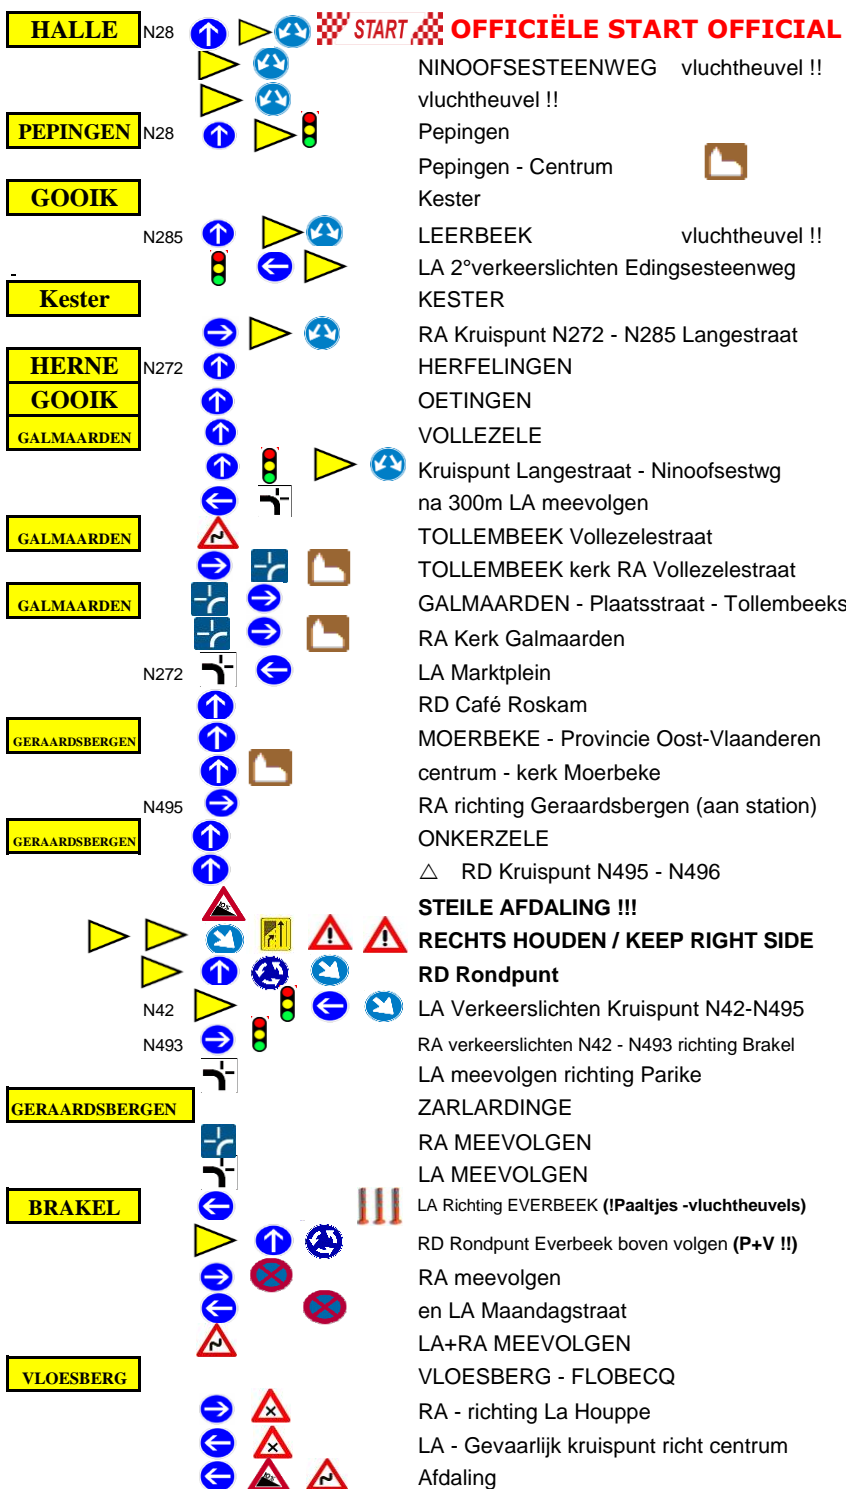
HALLE N28 START OFFICIËLE START OFFICIAL
NINOOFSESTEENWEG vluchtheuvel !!
vluchtheuvel !!
PEPINGEN N28 Pepingen
Pepingen - Centrum
GOOIK Kester
N285 LEERBEEK vluchtheuvel !!
LA 2°verkeerslichten Edingsesteenweg
Kester KESTER
RA Kruispunt N272 - N285 Langestraat
HERNE N272 HERFELINGEN
GOOIK OETINGEN
GALMAARDEN VOLLEZELE
Kruispunt Langestraat - Ninoofsestwg
na 300m LA meevolgen
GALMAARDEN TOLLEMBEEK Vollezelestraat
TOLLEMBEEK kerk RA Vollezelestraat
GALMAARDEN GALMAARDEN - Plaatsstraat - Tollembeeks
RA Kerk Galmaarden
N272 LA Marktplein
RD Café Roskam
GERAARDSBERGEN MOERBEKE - Provincie Oost-Vlaanderen
centrum - kerk Moerbeke
N495 RA richting Geraardsbergen (aan station)
GERAARDSBERGEN ONKERZELE
△ RD Kruispunt N495 - N496
STEILE AFDALING !!!
RECHTS HOUDEN / KEEP RIGHT SIDE
RD Rondpunt
N42 LA Verkeerslichten Kruispunt N42-N495
N493 RA verkeerslichten N42 - N493 richting Brakel
LA meevolgen richting Parike
GERAARDSBERGEN ZARLARDINGE
RA MEEVOLGEN
LA MEEVOLGEN
BRAKEL LA Richting EVERBEEK (!Paaltjes -vluchtheuvels)
RD Rondpunt Everbeek boven volgen (P+V !!)
RA meevolgen
en LA Maandagstraat
LA+RA MEEVOLGEN
VLOESBERG VLOESBERG - FLOBECQ
RA - richting La Houppe
LA - Gevaarlijk kruispunt richt centrum
Afdaling